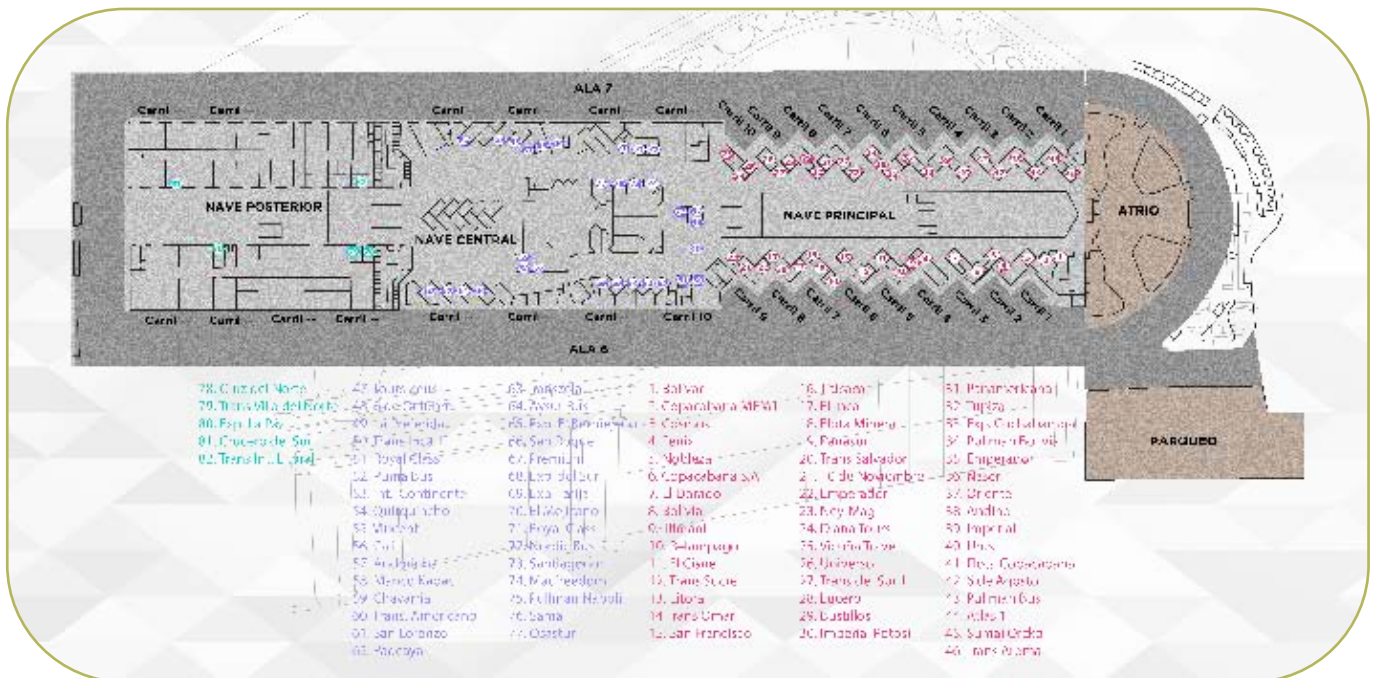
ALA 7

Carril Carril Carril Carril Carril Carril 10 Carril 9 Carril 8 Carril 7 Carril 6 Carril 5 Carril 4 Carril 3 Carril 2 Carril 1

NAVE POSTERIOR

NAVE CENTRAL

NAVE PRINCIPAL

ATRIO

Carril Carril Carril Carril Carril Carril Carril Carril 10 Carril 9 Carril 8 Carril 7 Carril 6 Carril 5 Carril 4 Carril 3 Carril 2 Carril 1

ALA 6

PARQUEO

78. Cruz del Norte
79. Trans Villa del Rosario
80. Exp. La Paz
81. Crucero del Sur
82. Trans Inti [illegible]

47. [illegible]
48. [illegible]
49. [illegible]
50. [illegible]
51. Royal Class
52. Puma Bus
53. Int. Continente
54. Quirquincho
55. Mudest
56. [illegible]
57. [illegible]
58. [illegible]
59. Chavarria
60. Trans. Americano
61. San Lorenzo
62. Pacoaya

63. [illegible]
64. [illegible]
65. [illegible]
66. San Roque
67. Premium
68. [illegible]
69. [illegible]
70. El Melchor
71. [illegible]
72. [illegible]
73. Santiagueño
74. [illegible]
75. Pullman Nobel
76. Sama
77. Oriestur

1. Bolivar
2. Copacabana MEM1
3. Cosmos
4. Tenis
5. Nobleza
6. Copacabana S.A.
7. El Dorado
8. Bolivia
9. Illimani
10. Relampago
11. El Cisne
12. Trans Sucre
13. Litoral
14. Trans Omar
15. San Francisco

16. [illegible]
17. El Inca
18. Flota Minera
19. Paraíso
20. Trans Salvador
21. 10 de Noviembre
22. Emperador
23. Rey Mag
24. Diana Tours
25. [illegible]
26. Universo
27. Trans del Sud
28. Lucero
29. Bustillos
30. Imperial Potosi

31. Panamericano
32. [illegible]
33. Exp. Cochabamba
34. Pullman Bolivia
35. Emperador
36. Nasor
37. Oriente
38. Andina
39. Imperial
40. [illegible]
41. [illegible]
42. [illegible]
43. Pullman Bus
44. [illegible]
45. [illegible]
46. Trans Azama